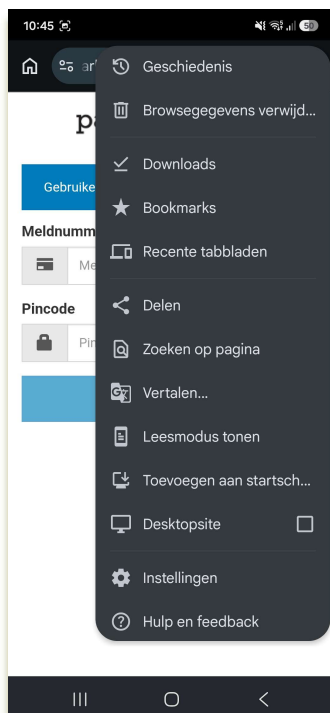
10:45

50

ar

p

Gebruike

Meldnumm

Me

Pincode

Pin

Geschiedenis

Browsegegevens verwijd...

Downloads

Bookmarks

Recente tabbladen

Delen

Zoeken op pagina

Vertalen...

Leesmodus tonen

Toevoegen aan startsch...

Desktopsite

Instellingen

Hulp en feedback